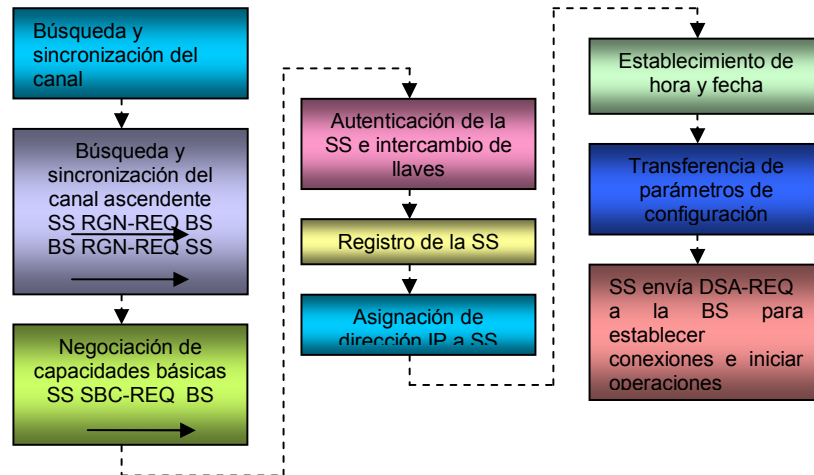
Búsqueda y sincronización del canal

Búsqueda y sincronización del canal ascendente SS RGN-REQ BS BS RGN-REQ SS

Negociación de capacidades básicas SS SBC-REQ BS

Autenticación de la SS e intercambio de llaves

Registro de la SS

Asignación de dirección IP a SS

Establecimiento de hora y fecha

Transferencia de parámetros de configuración

SS envía DSA-REQ a la BS para establecer conexiones e iniciar operaciones